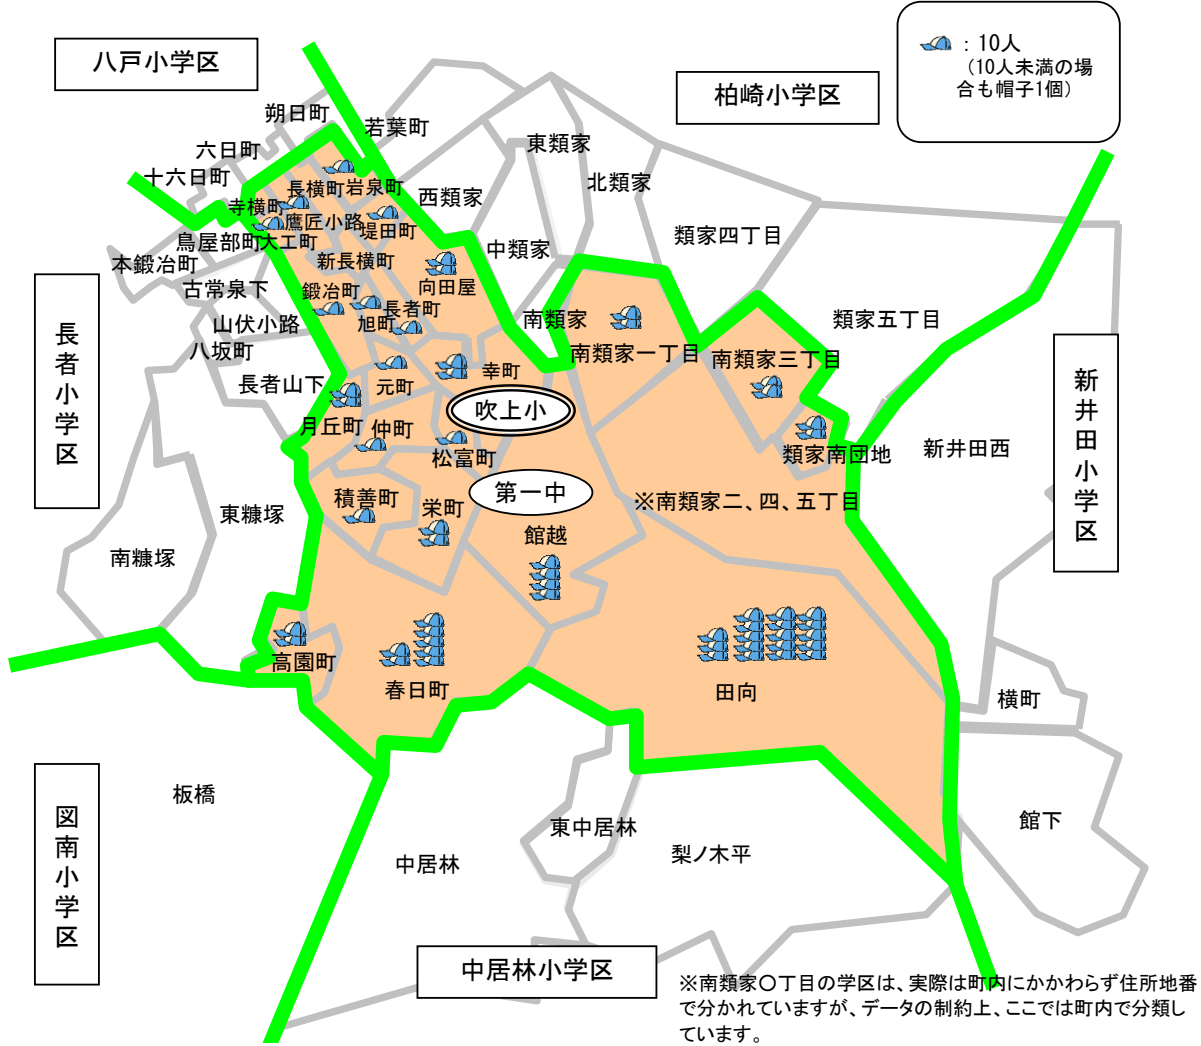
八戸小学区

柏崎小学区

：10人
（10人未満の場合も帽子1個）

朔日町
若葉町
六日町
十六日町
東類家
長横町
岩泉町
西類家
北類家
寺横町
鷹匠小路
堤田町
鳥屋部町
大工町
中類家
類家四丁目
本鍛冶町
新長横町
古常泉下
鍛冶町
向田屋
長者町
南類家
類家五丁目
山伏小路
旭町
八坂町
南類家一丁目
南類家三丁目
幸町
長者山下
元町
吹上小
月丘町
仲町
類家南団地
新井田西
松富町
第一中
東糠塚
積善町
栄町
※南類家二、四、五丁目
館越
南糠塚
高園町
春日町
田向
横町
板橋
館下
東中居林
中居林
梨ノ木平

長者小学区

新井田小学区

図南小学区

中居林小学区

※南類家〇丁目の学区は、実際は町内にかかわらず住所地番で分かれていますが、データの制約上、ここでは町内で分類しています。